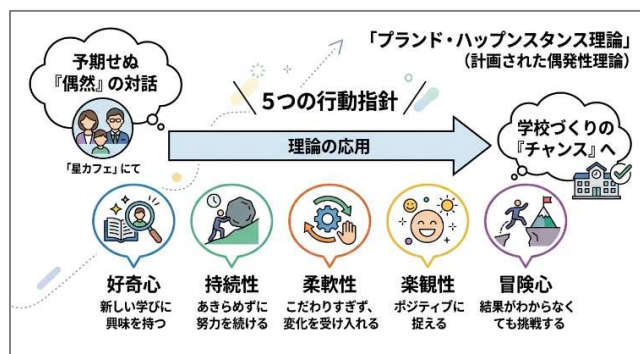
「プランド・ハップンスタンス理論」
(計画された偶発性理論)

予期せぬ
『偶然』の対話

「星カフェ」にて

5つの行動指針

理論の応用

学校づくりの
『チャンス』へ

好奇心
新しい学びに
興味を持つ

持続性
あきらめずに
努力を続ける

柔軟性
こだわりすぎず、
変化を受け入れる

楽観性
ポジティブに
捉える

冒険心
結果がわからなく
ても挑戦する